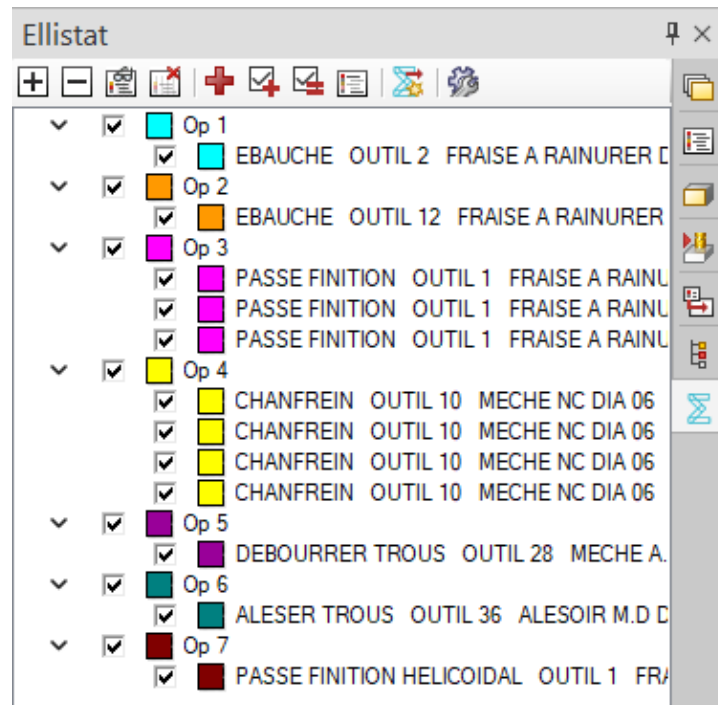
Ellistat

Op 1
EBAUCHE OUTIL 2 FRAISE A RAINURER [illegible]
Op 2
EBAUCHE OUTIL 12 FRAISE A RAINURER
Op 3
PASSE FINITION OUTIL 1 FRAISE A RAINU
PASSE FINITION OUTIL 1 FRAISE A RAINU
PASSE FINITION OUTIL 1 FRAISE A RAINU
Op 4
CHANFREIN OUTIL 10 MECHE NC DIA 06
CHANFREIN OUTIL 10 MECHE NC DIA 06
CHANFREIN OUTIL 10 MECHE NC DIA 06
CHANFREIN OUTIL 10 MECHE NC DIA 06
Op 5
DEBOURRER TROUS OUTIL 28 MECHE A.
Op 6
ALESER TROUS OUTIL 36 ALESOIR M.D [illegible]
Op 7
PASSE FINITION HELICOIDAL OUTIL 1 FR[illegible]